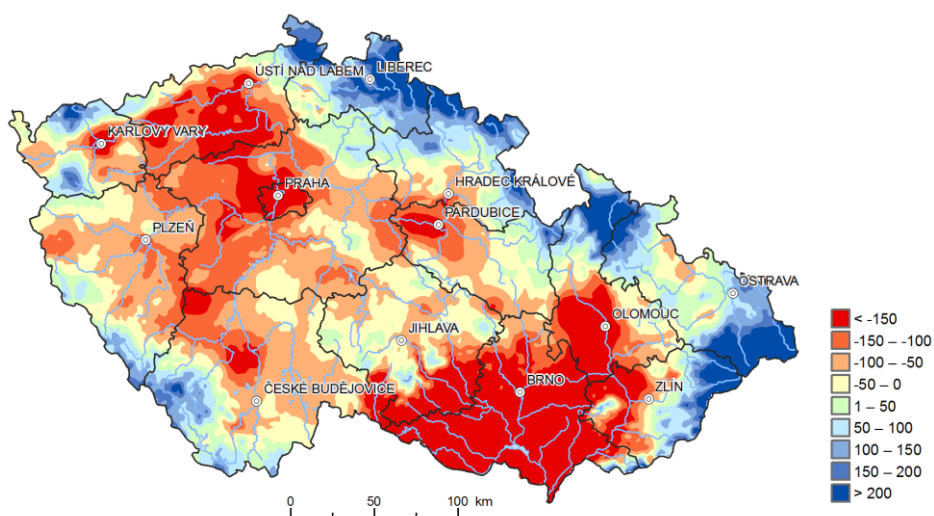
ÚSTÍ NAD LABEM
LIBEREC
KARLOVY VARY
HRADEC KRÁLOVÉ
PRAHA
PARDUBICE
PLZEŇ
OSTRAVA
OLOMOUC
JIHLAVA
BRNO
ZLÍN
ČESKÉ BUDĚJOVICE

< -150
-150 – -100
-100 – -50
-50 – 0
1 – 50
50 – 100
100 – 150
150 – 200
> 200

0 50 100 km